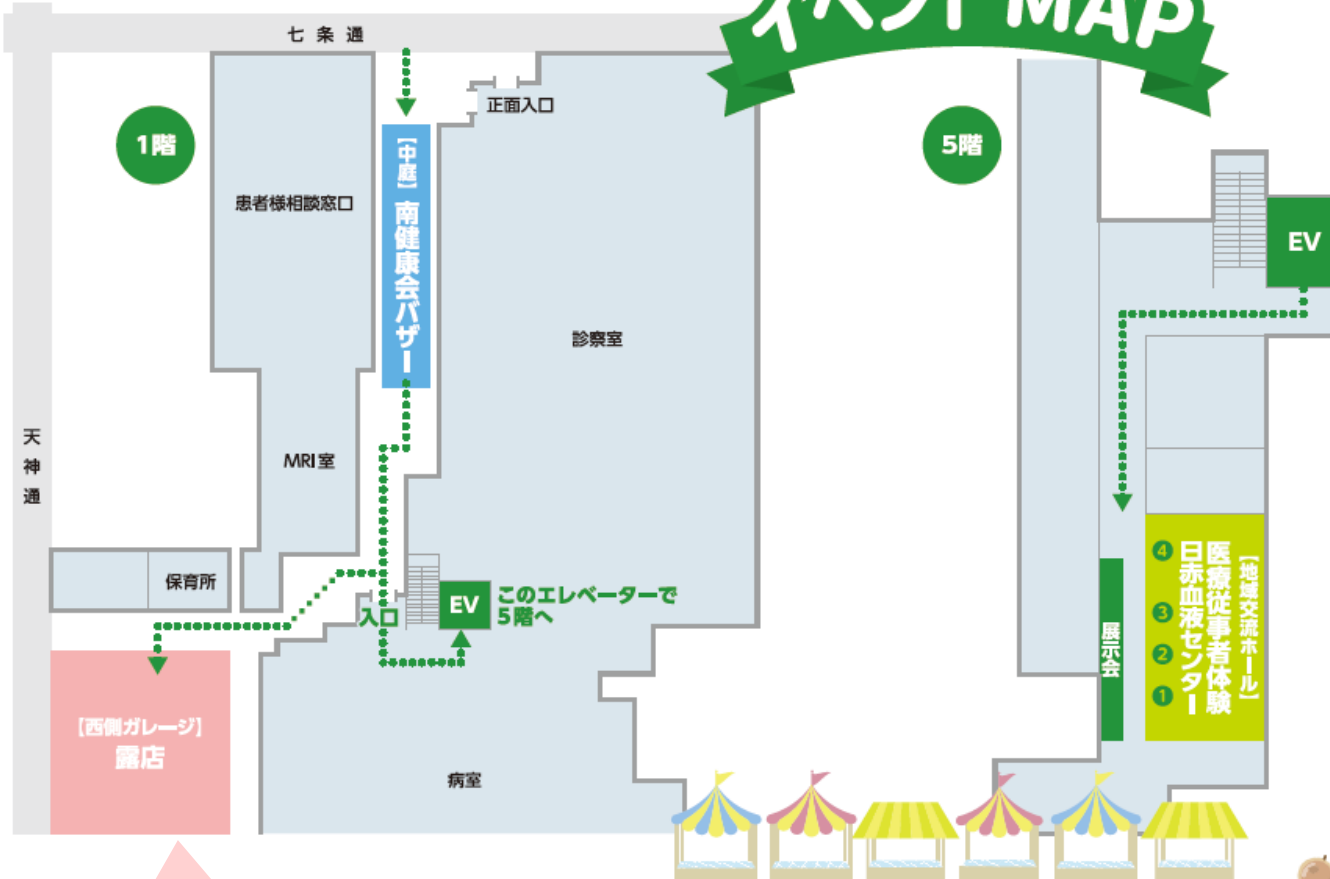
イベントMAP

七条通

1階

5階

正面入口

【中庭】南健康会バザー

患者様相談窓口

診察室

EV

天神通

MRI室

保育所

入口

EV

このエレベーターで5階へ

【西側ガレージ】露店

病室

展示会

【地域交流ホール】

医療従事者体験

日赤血液センター

④

③

②

①